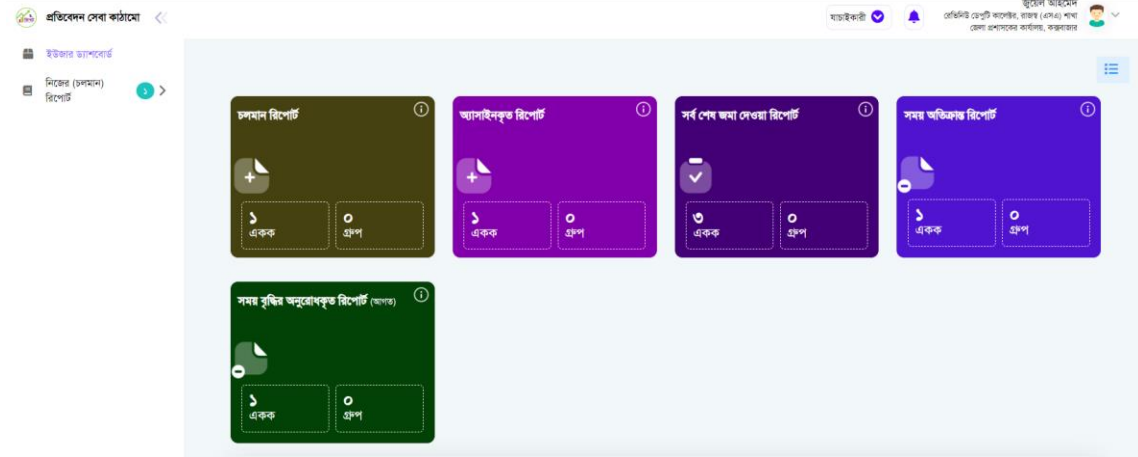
প্রতিবেদন সেবা কাঠামো

যাচাইকারী

জুয়েল আহমেদ
রেভিনিউ ডেপুটি কালেক্টর, রাজস্ব (এসএ) শাখা
জেলা প্রশাসকের কার্যালয়, কক্সবাজার

ইউজার ড্যাশবোর্ড

নিজের (চলমান) রিপোর্ট ১

চলমান রিপোর্ট
১ একক
০ গ্রুপ

অ্যাসাইনকৃত রিপোর্ট
১ একক
০ গ্রুপ

সর্ব শেষ জমা দেওয়া রিপোর্ট
৩ একক
০ গ্রুপ

সময় অতিক্রান্ত রিপোর্ট
১ একক
০ গ্রুপ

সময় বৃদ্ধির অনুরোধকৃত রিপোর্ট (আগত)
১ একক
০ গ্রুপ